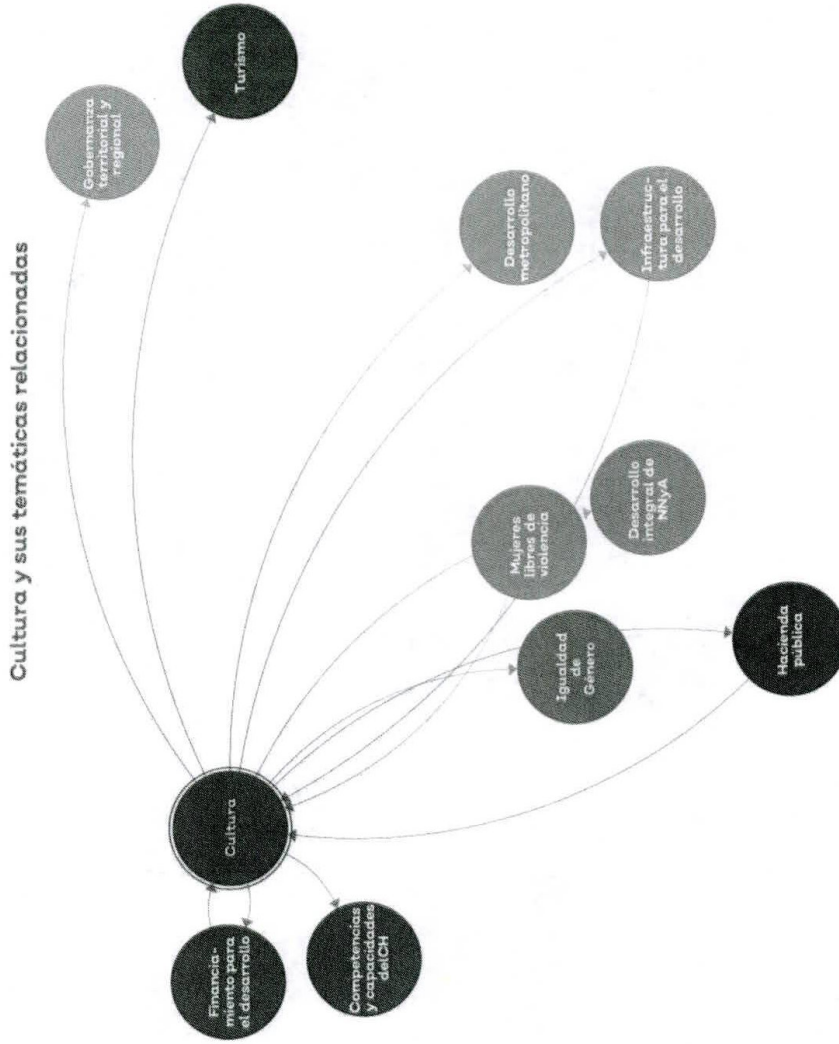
Cultura y sus temáticas relacionadas

Gobernanza territorial y regional

Turismo

Desarrollo metropolitano

Infraestructura para el desarrollo

Mujeres libres de violencia

Desarrollo integral de NNyA

Igualdad de Género

Hacienda pública

Cultura

Financiamiento para el desarrollo

Competencias y capacidades delCH